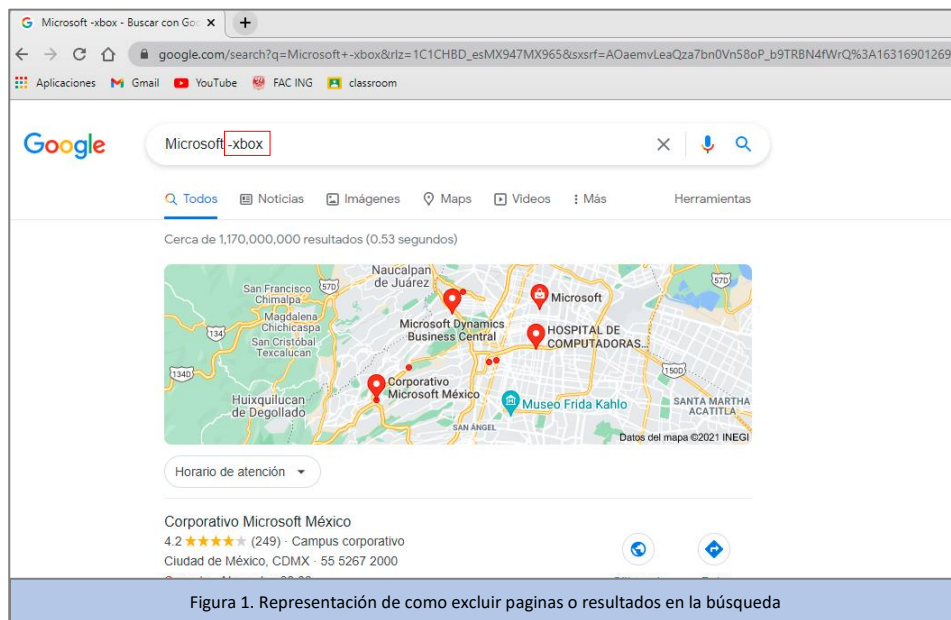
Microsoft -xbox - Buscar con Go ×
+

google.com/search?q=Microsoft+-xbox&rlz=1C1CHBD_esMX947MX965&sxsrf=AOaemvLeaQza7bn0Vn58oP_b9TRBN4fWrQ%3A16316901269

Aplicaciones Gmail YouTube FAC ING classroom

Google

Microsoft -xbox

Todos Noticias Imágenes Maps Videos Más Herramientas

Cerca de 1,170,000,000 resultados (0.53 segundos)

Naucalpan de Juárez
San Francisco Chimalpa
Magdalena Chichicaspa
San Cristóbal Texcalucan
Microsoft
Microsoft Dynamics Business Central
HOSPITAL DE COMPUTADORAS...
Corporativo Microsoft México
Huixquilucan de Degollado
Museo Frida Kahlo
SANTA MARTHA ACATITLA
SAN ÁNGEL
57D
134
1340
150D
Datos del mapa ©2021 INEGI

Horario de atención

Corporativo Microsoft México
4.2 ★★★★★ (249) · Campus corporativo
Ciudad de México, CDMX · 55 5267 2000
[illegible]

Figura 1. Representación de como excluir paginas o resultados en la búsqueda